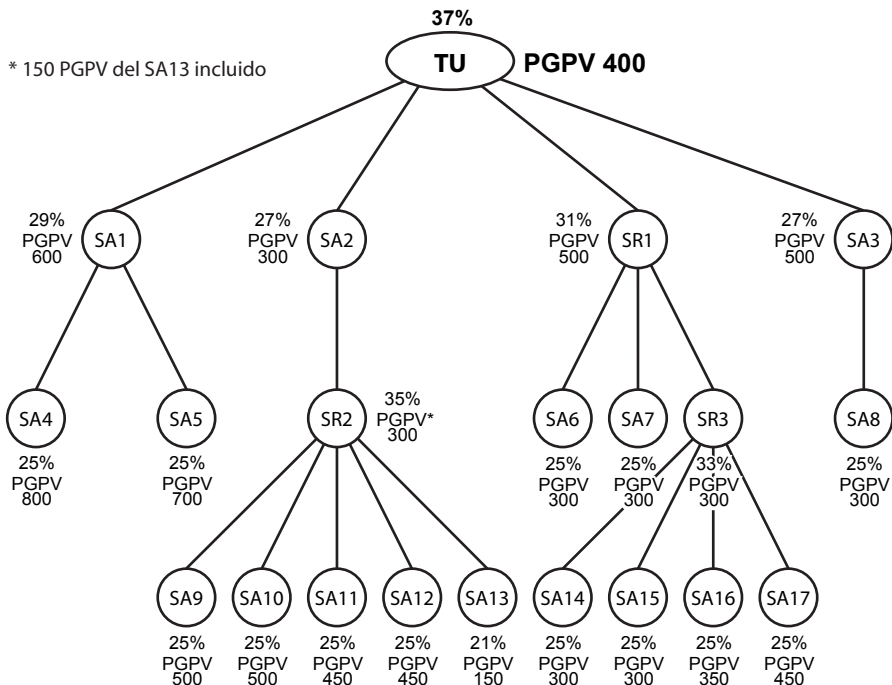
37%
TU
PGPV 400

* 150 PGPV del SA13 incluido

29% PGPV 600
SA1

27% PGPV 300
SA2

31% PGPV 500
SR1

27% PGPV 500
SA3

SA4
25% PGPV 800

SA5
25% PGPV 700

SR2
35% PGPV* 300

SA6
25% PGPV 300

SA7
25% PGPV 300

SR3
33% PGPV 300

SA8
25% PGPV 300

SA9
25% PGPV 500

SA10
25% PGPV 500

SA11
25% PGPV 450

SA12
25% PGPV 450

SA13
21% PGPV 150

SA14
25% PGPV 300

SA15
25% PGPV 300

SA16
25% PGPV 350

SA17
25% PGPV 450